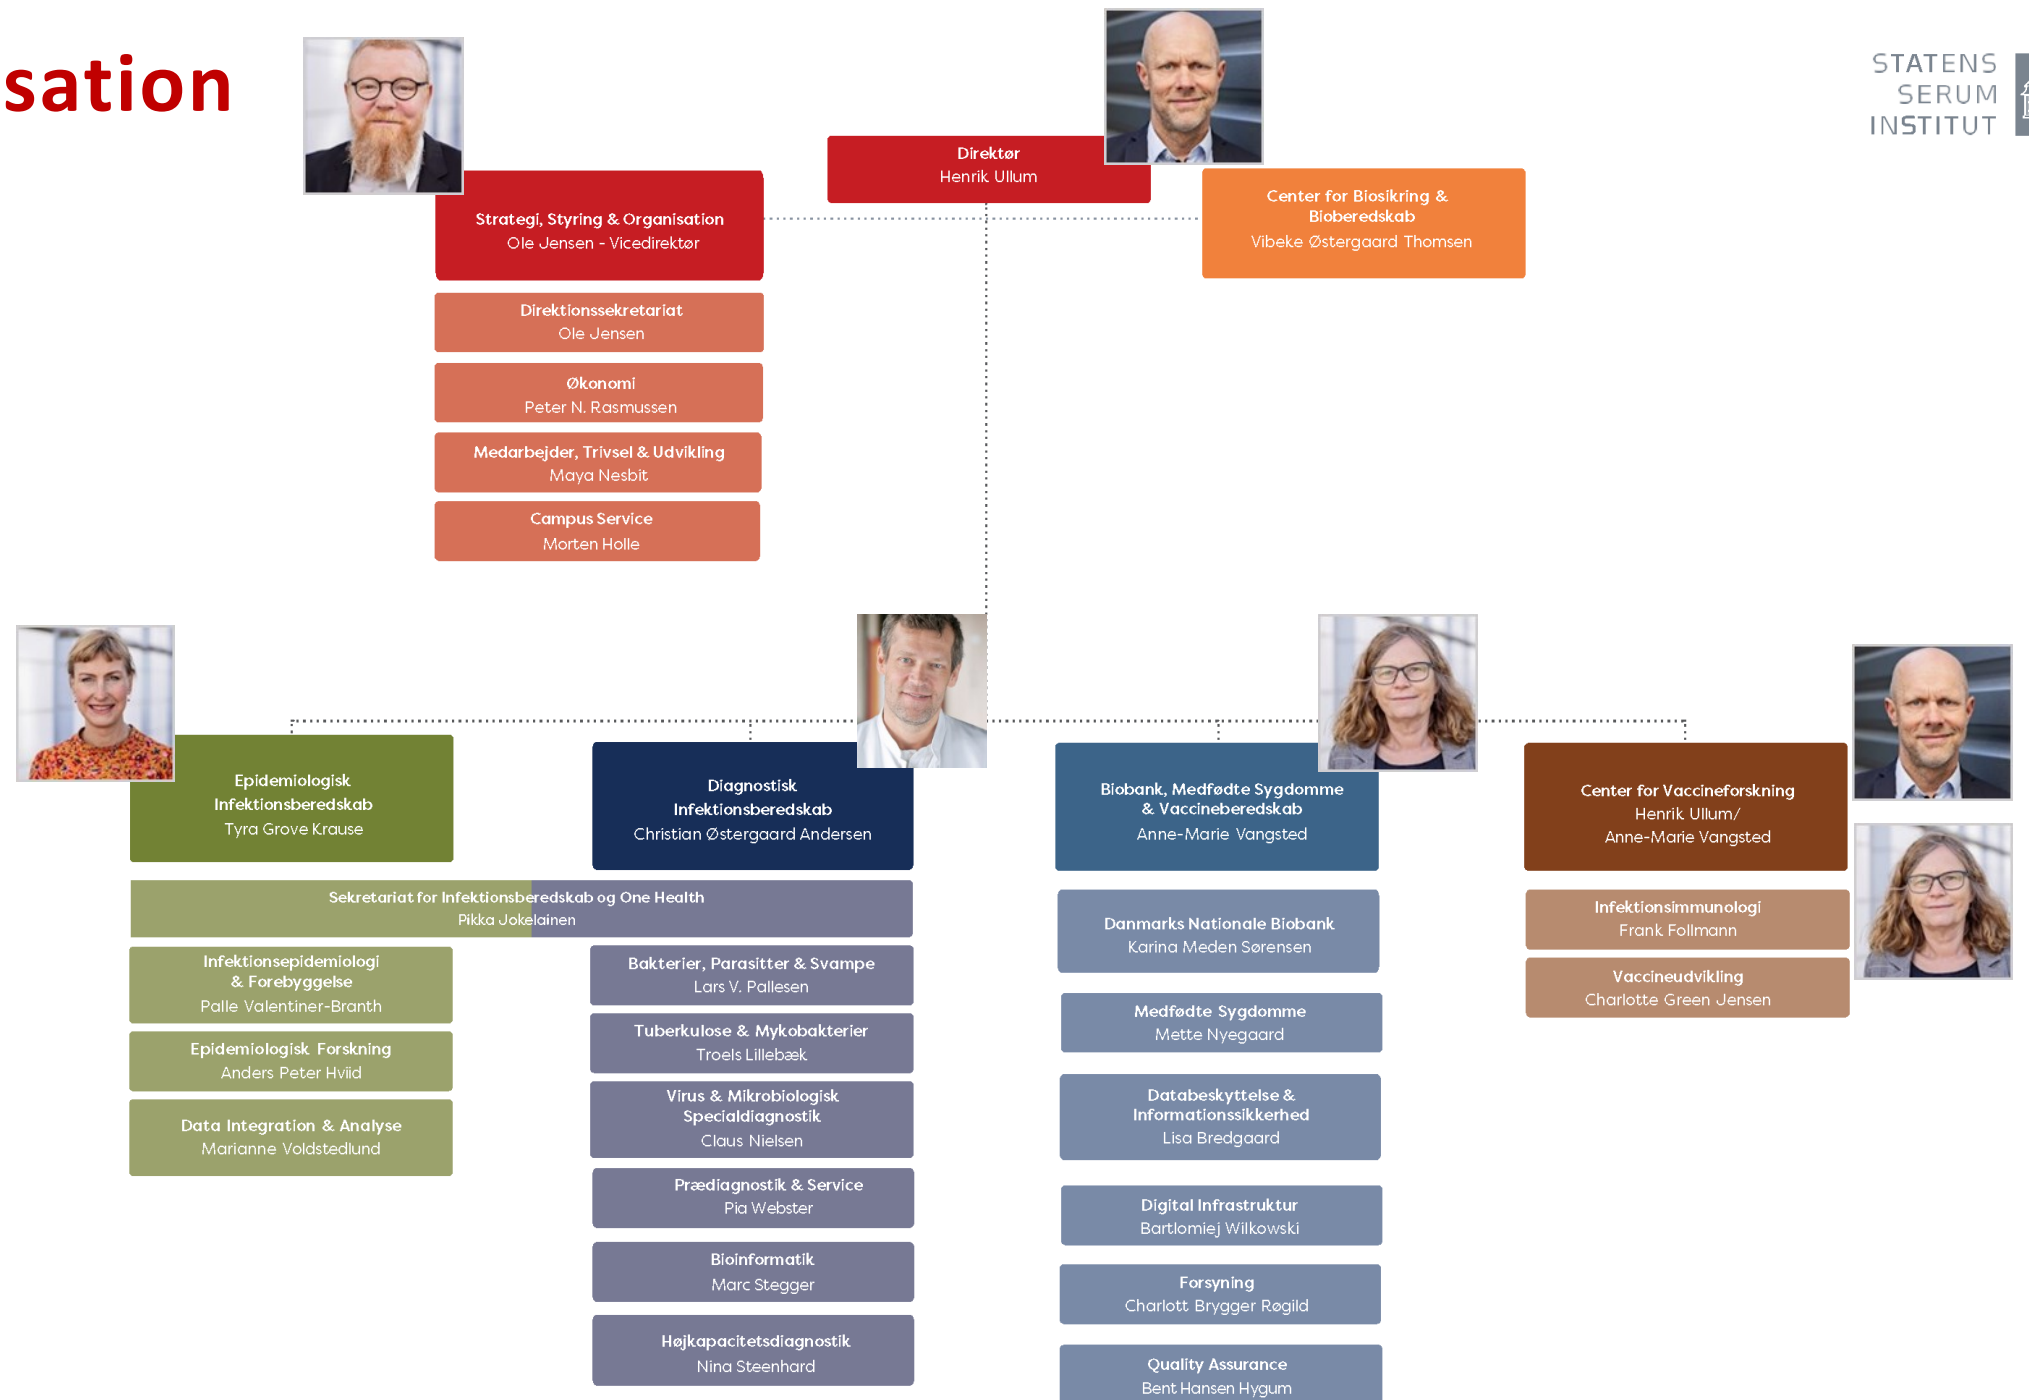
sation

STATENS SERUM INSTITUT

Direktør
Henrik Ullum

Strategi, Styring & Organisation
Ole Jensen - Vicedirektør

Center for Biosikring & Bioberedskab
Vibeke Østergaard Thomsen

Direktionssekretariat
Ole Jensen

Økonomi
Peter N. Rasmussen

Medarbejder, Trivsel & Udvikling
Maya Nesbit

Campus Service
Morten Holle

Epidemiologisk Infektionsberedskab
Tyra Grove Krause

Diagnostisk Infektionsberedskab
Christian Østergaard Andersen

Biobank, Medfødte Sygdomme & Vaccineberedskab
Anne-Marie Vangsted

Center for Vaccineforskning
Henrik Ullum/
Anne-Marie Vangsted

Sekretariat for Infektionsberedskab og One Health
Pikka Jokelainen

Infektionsepidemiologi & Forebyggelse
Palle Valentiner-Branth

Epidemiologisk Forskning
Anders Peter Hviid

Data Integration & Analyse
Marianne Voldstedlund

Bakterier, Parasitter & Svampe
Lars V. Pallesen

Tuberkulose & Mykobakterier
Troels Lillebæk

Virus & Mikrobiologisk Specialdiagnostik
Claus Nielsen

Prædiagnostik & Service
Pia Webster

Bioinformatik
Marc Stegger

Højkapacitetsdiagnostik
Nina Steenhard

Danmarks Nationale Biobank
Karina Meden Sørensen

Medfødte Sygdomme
Mette Nyegaard

Databeskyttelse & Informationssikkerhed
Lisa Bredgaard

Digital Infrastruktur
Bartlomiej Wilkowski

Forsyning
Charlott Brygger Røgild

Quality Assurance
Bent Hansen Hygum

Infektionsimmunologi
Frank Follmann

Vaccineudvikling
Charlotte Green Jensen